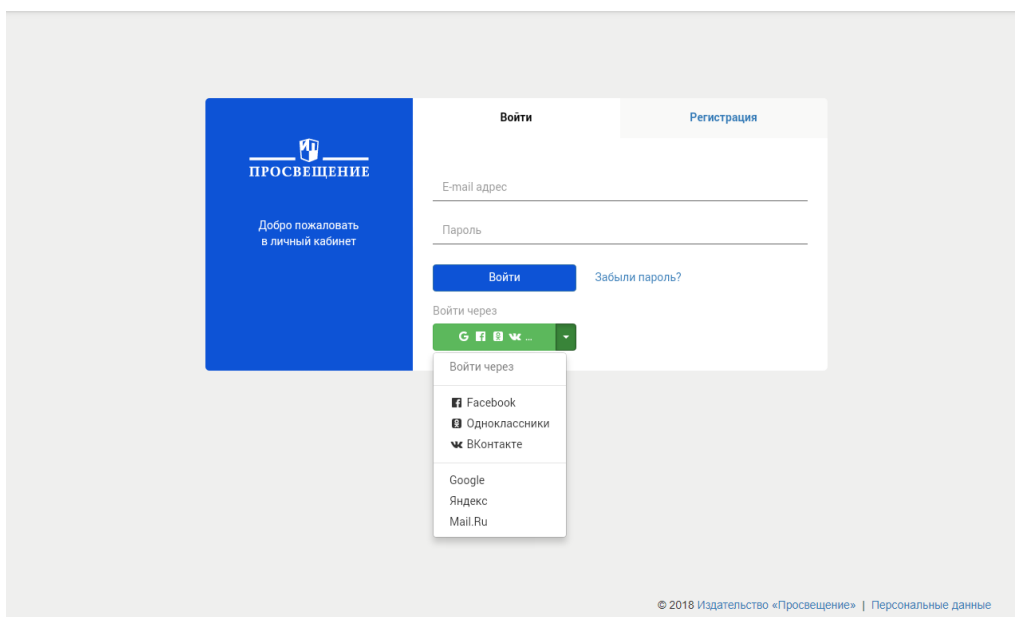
ПРОСВЕЩЕНИЕ

Добро пожаловать в личный кабинет

Войти

Регистрация

E-mail адрес

Пароль

Войти

Забыли пароль?

Войти через

Войти через

Facebook
Одноклассники
ВКонтакте

Google
Яндекс
Mail.Ru

© 2018 Издательство «Просвещение» | Персональные данные